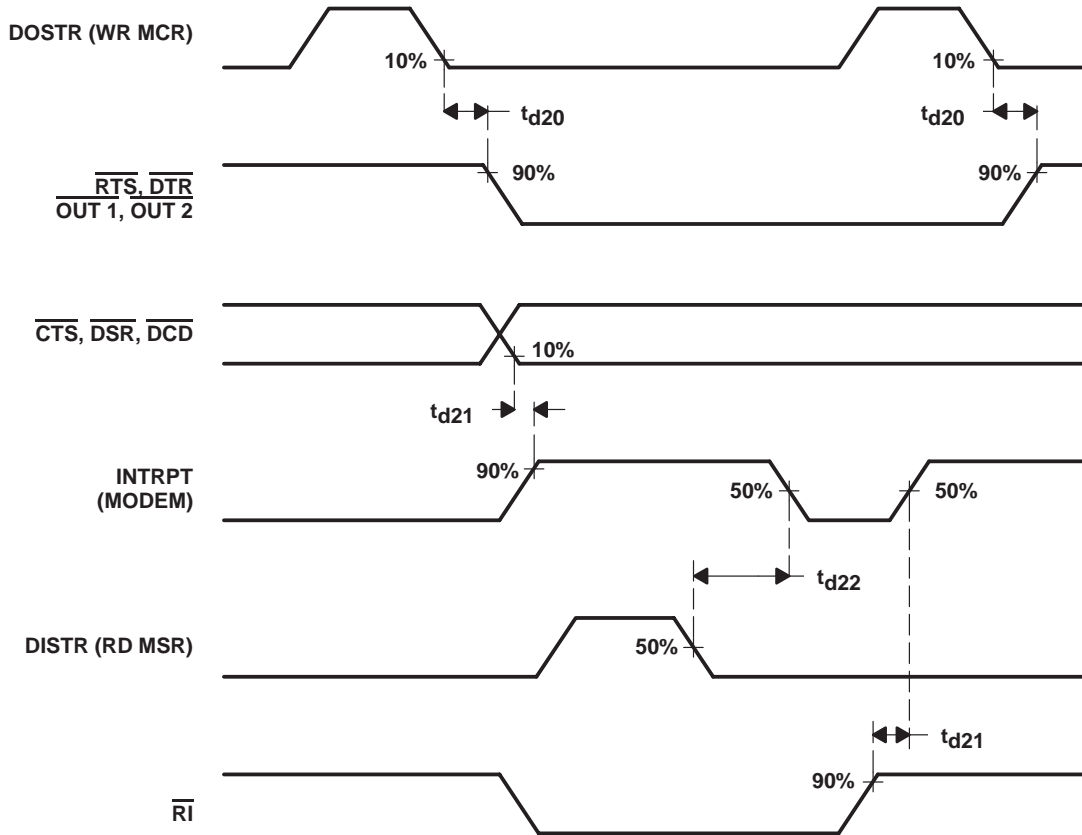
DOSTR (WR MCR)

10%

10%

$t_{d20}$

$t_{d20}$

$\overline{RTS}$, $\overline{DTR}$
$\overline{OUT\ 1}$, $\overline{OUT\ 2}$

90%

90%

$\overline{CTS}$, $\overline{DSR}$, $\overline{DCD}$

10%

$t_{d21}$

INTRPT
(MODEM)

90%

50%

50%

$t_{d22}$

DISTR (RD MSR)

50%

$t_{d21}$

90%

$\overline{RI}$